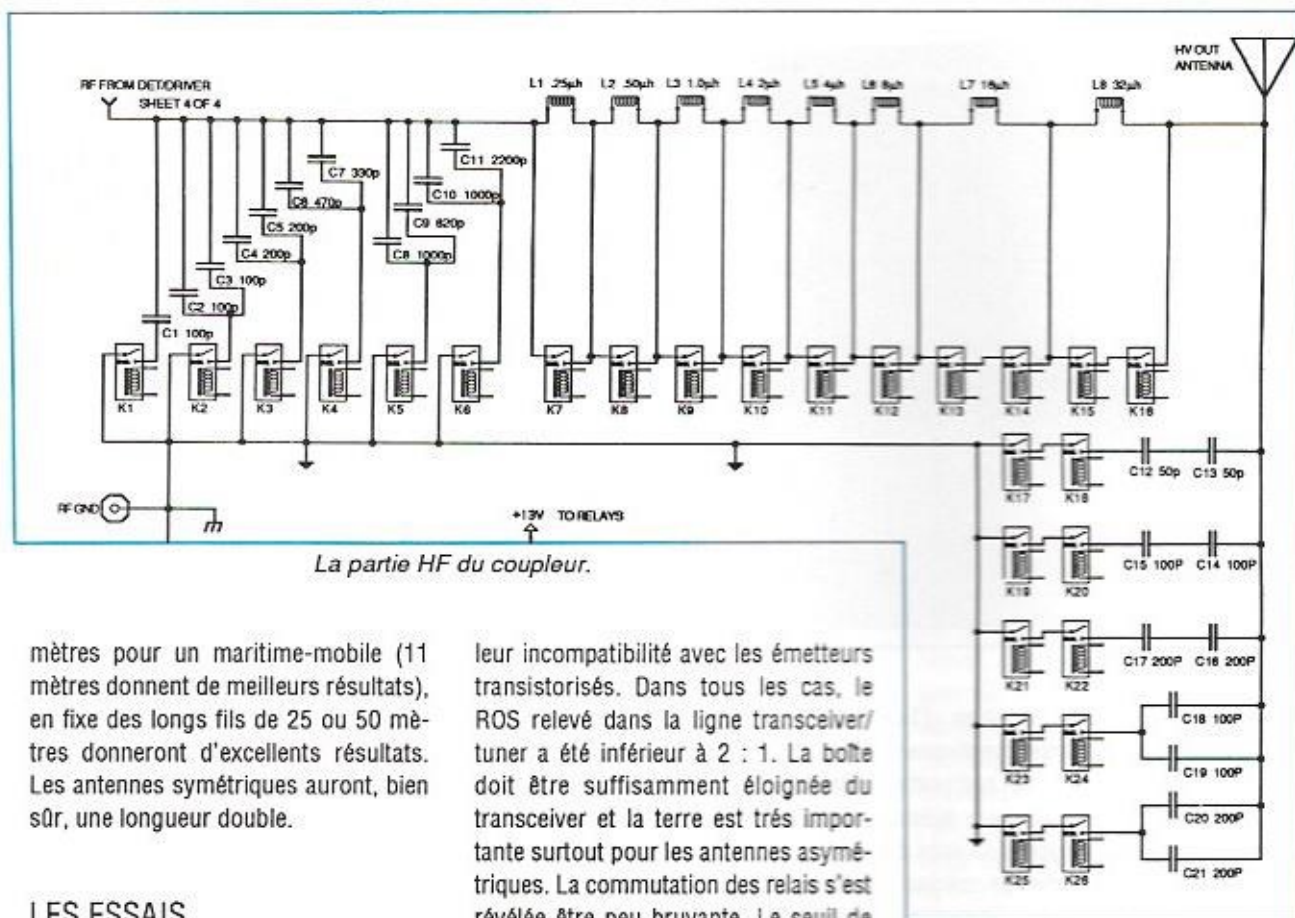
RF FROM DET/DRIVER
SHEET 4 OF 4

L1 .25µh L2 .50µh L3 1.0µh L4 2µh L5 4µh L6 8µh L7 16µh L8 32µh

HV OUT
ANTENNA

C11 2200p
C10 1000p
C9 820p
C8 1000p
C7 330p
C6 470p
C5 200p
C4 200p
C3 100p
C2 100p
C1 100p

K1 K2 K3 K4 K5 K6 K7 K8 K9 K10 K11 K12 K13 K14 K15 K16

K17 K18 C12 50p C13 50p
K19 K20 C15 100P C14 100P
K21 K22 C17 200P C16 200P
K23 K24 C18 100P C19 100P
K25 K26 C20 200P C21 200P

RF GND

+13V TO RELAYS

La partie HF du coupleur.

mètres pour un maritime-mobile (11 mètres donnent de meilleurs résultats), en fixe des longs fils de 25 ou 50 mètres donneront d'excellents résultats. Les antennes symétriques auront, bien sûr, une longueur double.

LES ESSAIS

leur incompatibilité avec les émetteurs transistorisés. Dans tous les cas, le ROS relevé dans la ligne transceiver/tuner a été inférieur à 2 : 1. La boîte doit être suffisamment éloignée du transceiver et la terre est trés importante surtout pour les antennes asymétriques. La commutation des relais s'est révélée être peu bruyante. Le seuil de